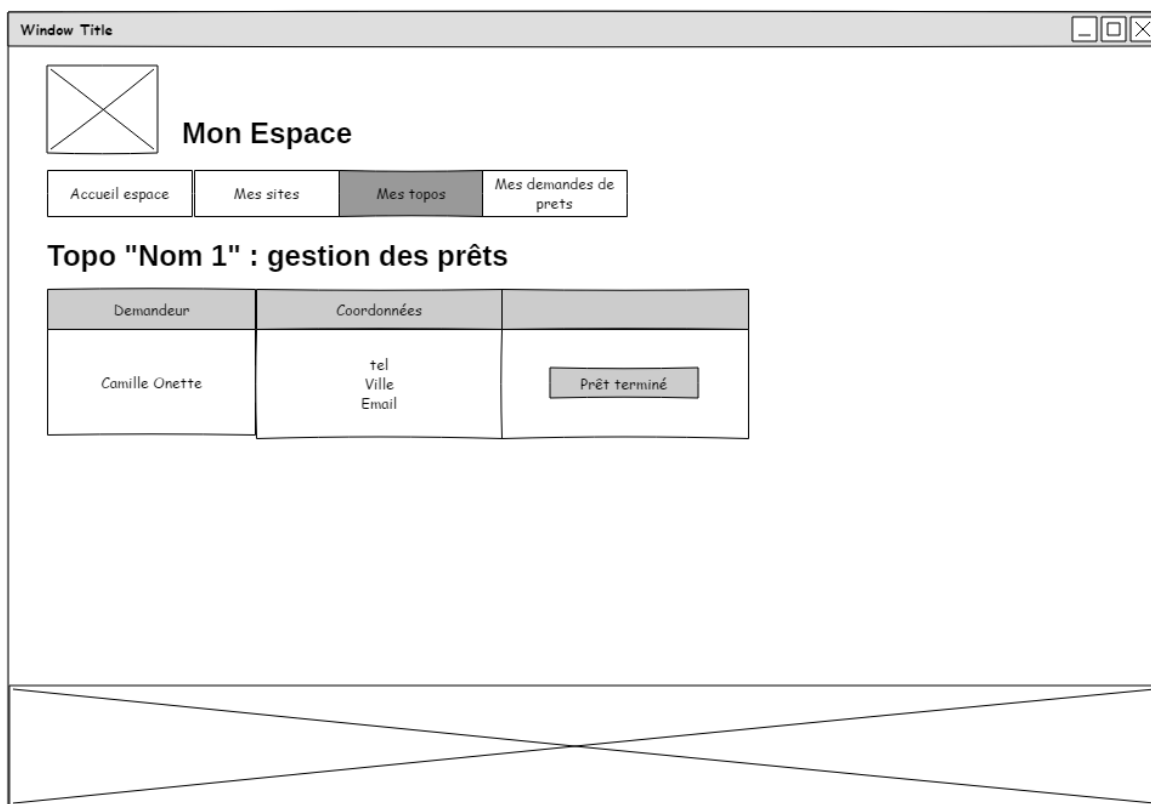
Window Title

Mon Espace

Accueil espace | Mes sites | Mes topos | Mes demandes de prets

Topo "Nom 1" : gestion des prêts

| Demandeur | Coordonnées | |
|---|---|---|
| Camille Onette | tel<br>Ville<br>Email | Prêt terminé |